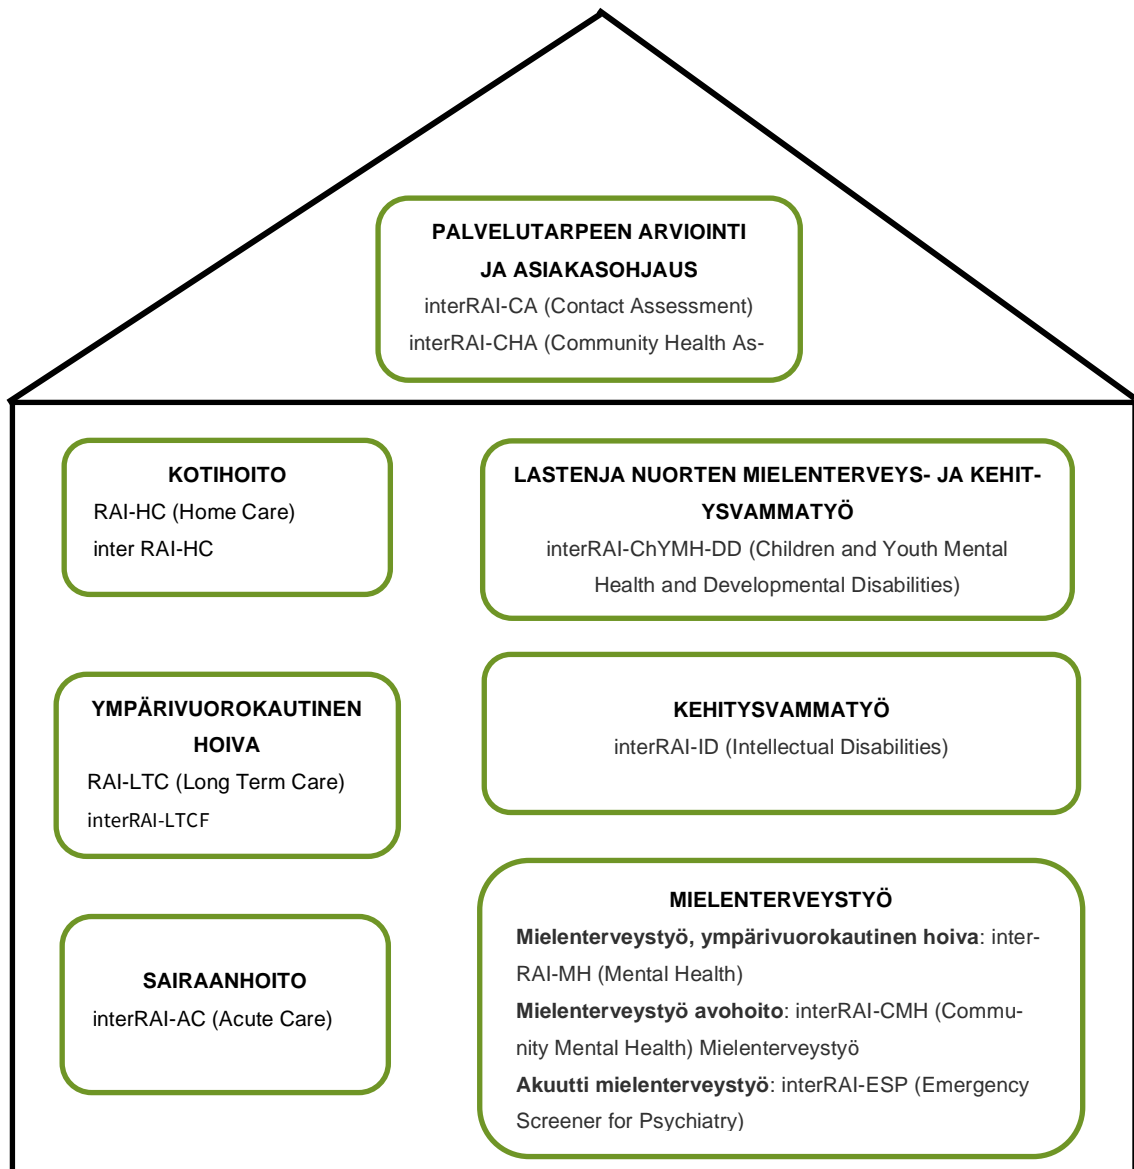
PALVELUTARPEEN ARVIOINTI JA ASIAKASOHJAUS
interRAI-CA (Contact Assessment)
interRAI-CHA (Community Health As-

KOTIHOITO
RAI-HC (Home Care)
inter RAI-HC

LASTENJA NUORTEN MIELENTERVEYS- JA KEHITYSVAMMATYÖ
interRAI-ChYMH-DD (Children and Youth Mental Health and Developmental Disabilities)

YMPÄRIVUOROKAUTINEN HOIVA
RAI-LTC (Long Term Care)
interRAI-LTCF

KEHITYSVAMMATYÖ
interRAI-ID (Intellectual Disabilities)

SAIRAANHOITO
interRAI-AC (Acute Care)

MIELENTERVEYSTYÖ
**Mielenterveystyö, ympärivuorokautinen hoiva**: interRAI-MH (Mental Health)
**Mielenterveystyö avohoito**: interRAI-CMH (Community Mental Health) Mielenterveystyö
**Akuutti mielenterveystyö**: interRAI-ESP (Emergency Screener for Psychiatry)